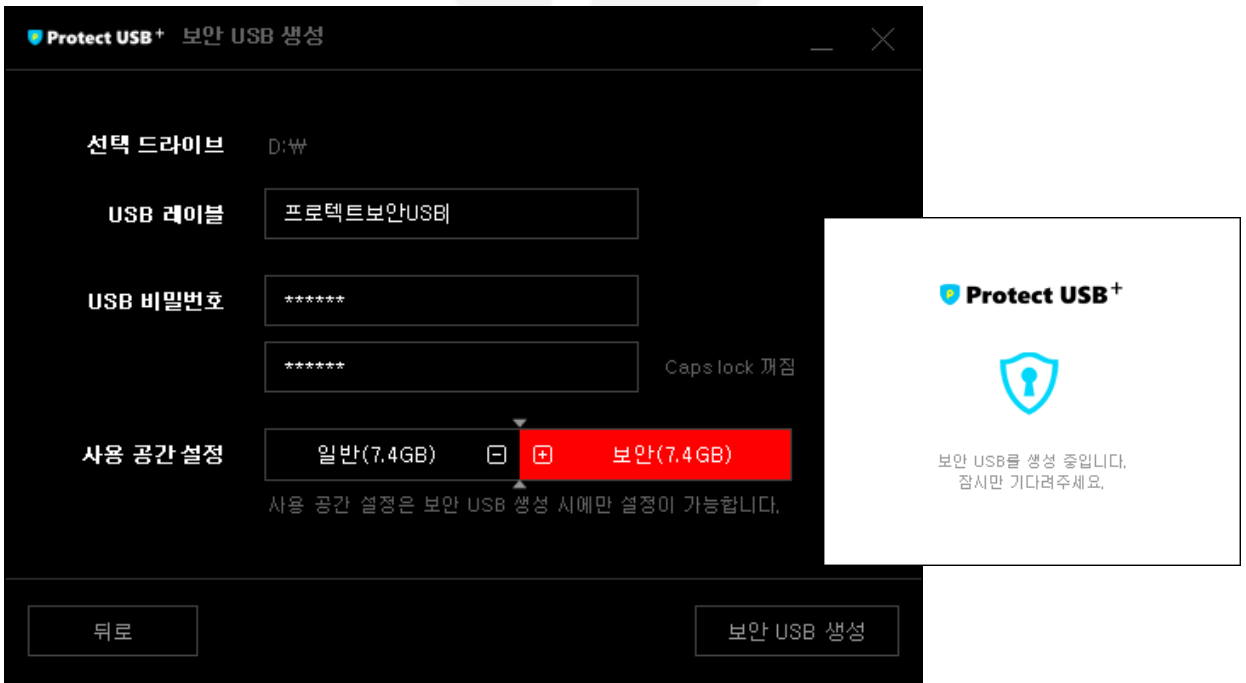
Protect USB+ 보안 USB 생성

선택 드라이브 D:₩

USB 레이블 프로텍트보안USB

USB 비밀번호 ******

******

Caps lock 꺼짐

사용 공간 설정 일반(7.4GB) ⊟ ⊞ 보안(7.4GB)

사용 공간 설정은 보안 USB 생성 시에만 설정이 가능합니다.

뒤로

보안 USB 생성

Protect USB+

보안 USB를 생성 중입니다.
잠시만 기다려주세요.